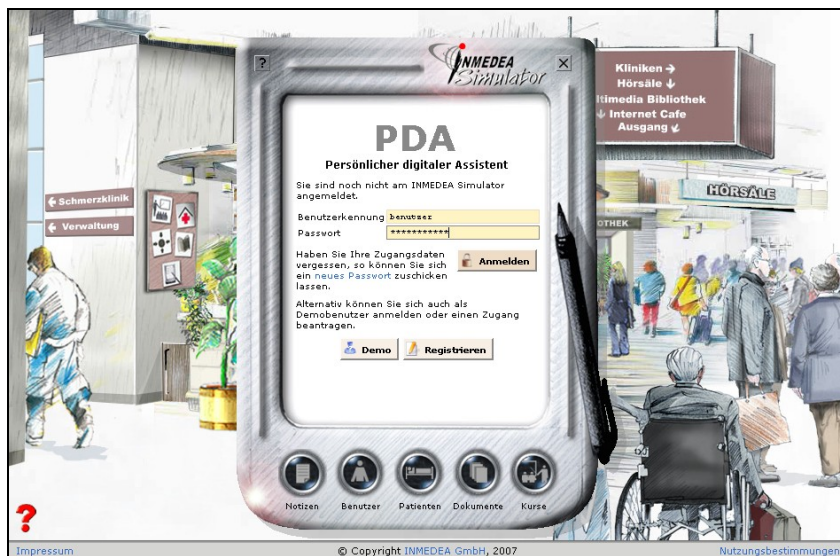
?
INMEDEA Simulator
X

Kliniken →
Hörsäle ↓
ltimedia Bibliothek
↓ Internet Cafe
Ausgang ↙

HÖRSÄLE
OTHEK

← Schmerzklinik
← Verwaltung

PDA
Persönlicher digitaler Assistent

Sie sind noch nicht am INMEDEA Simulator angemeldet.

Benutzerkennung benutzer
Passwort ***********

Haben Sie Ihre Zugangsdaten vergessen, so können Sie sich ein neues Passwort zuschicken lassen.

Anmelden

Alternativ können Sie sich auch als Demobenutzer anmelden oder einen Zugang beantragen.

Demo
Registrieren

Notizen
Benutzer
Patienten
Dokumente
Kurse

?

Impressum
© Copyright INMEDEA GmbH, 2007
Nutzungsbestimmungen